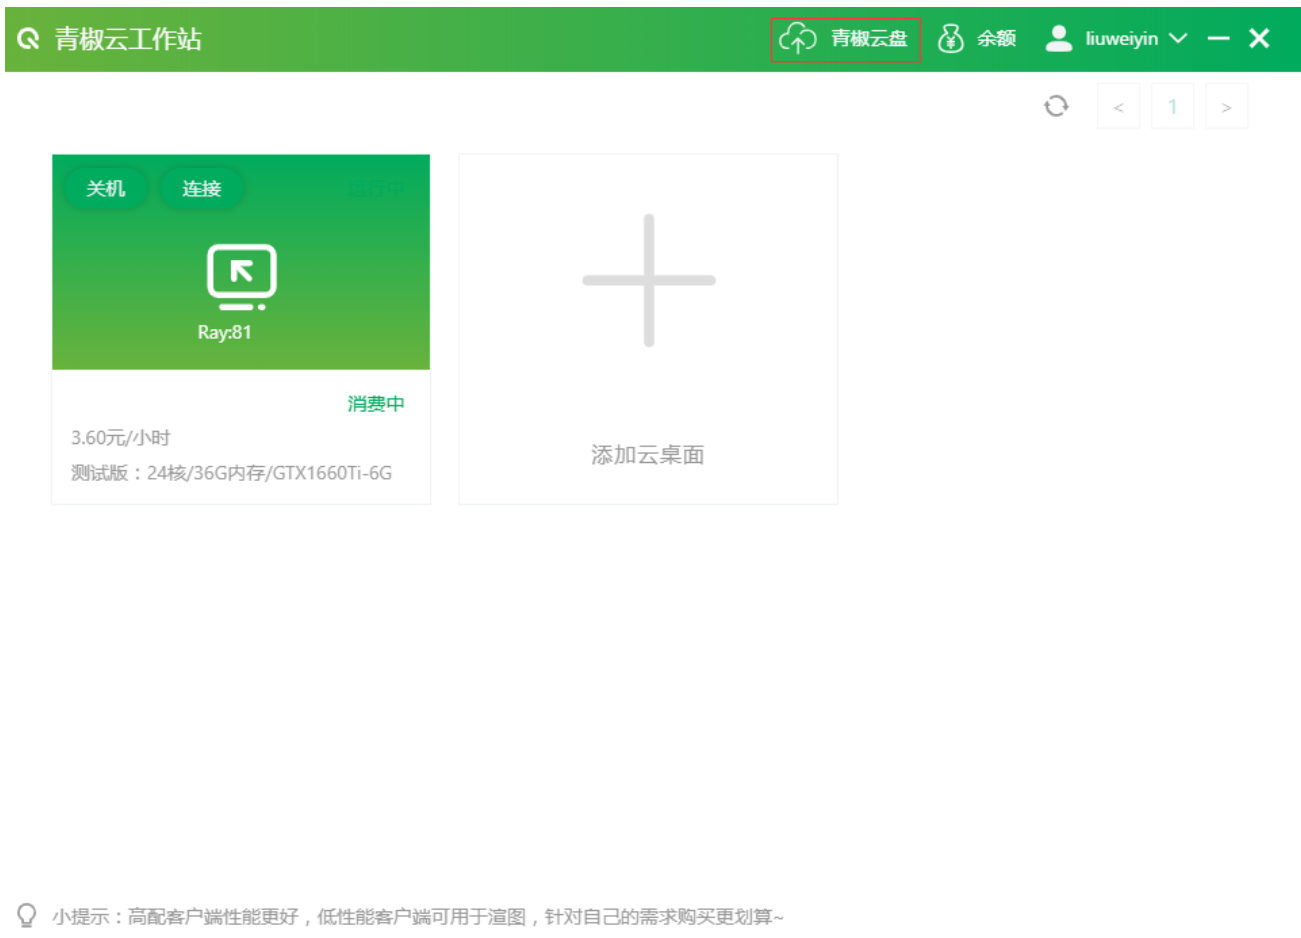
青椒云工作站

青椒云盘 余额 liuweiyin

< 1 >

关机 连接 运行中

Ray:81

消费中

3.60元/小时

测试版：24核/36G内存/GTX1660Ti-6G

添加云桌面

小提示：高配客户端性能更好，低性能客户端可用于渲图，针对自己的需求购买更划算~